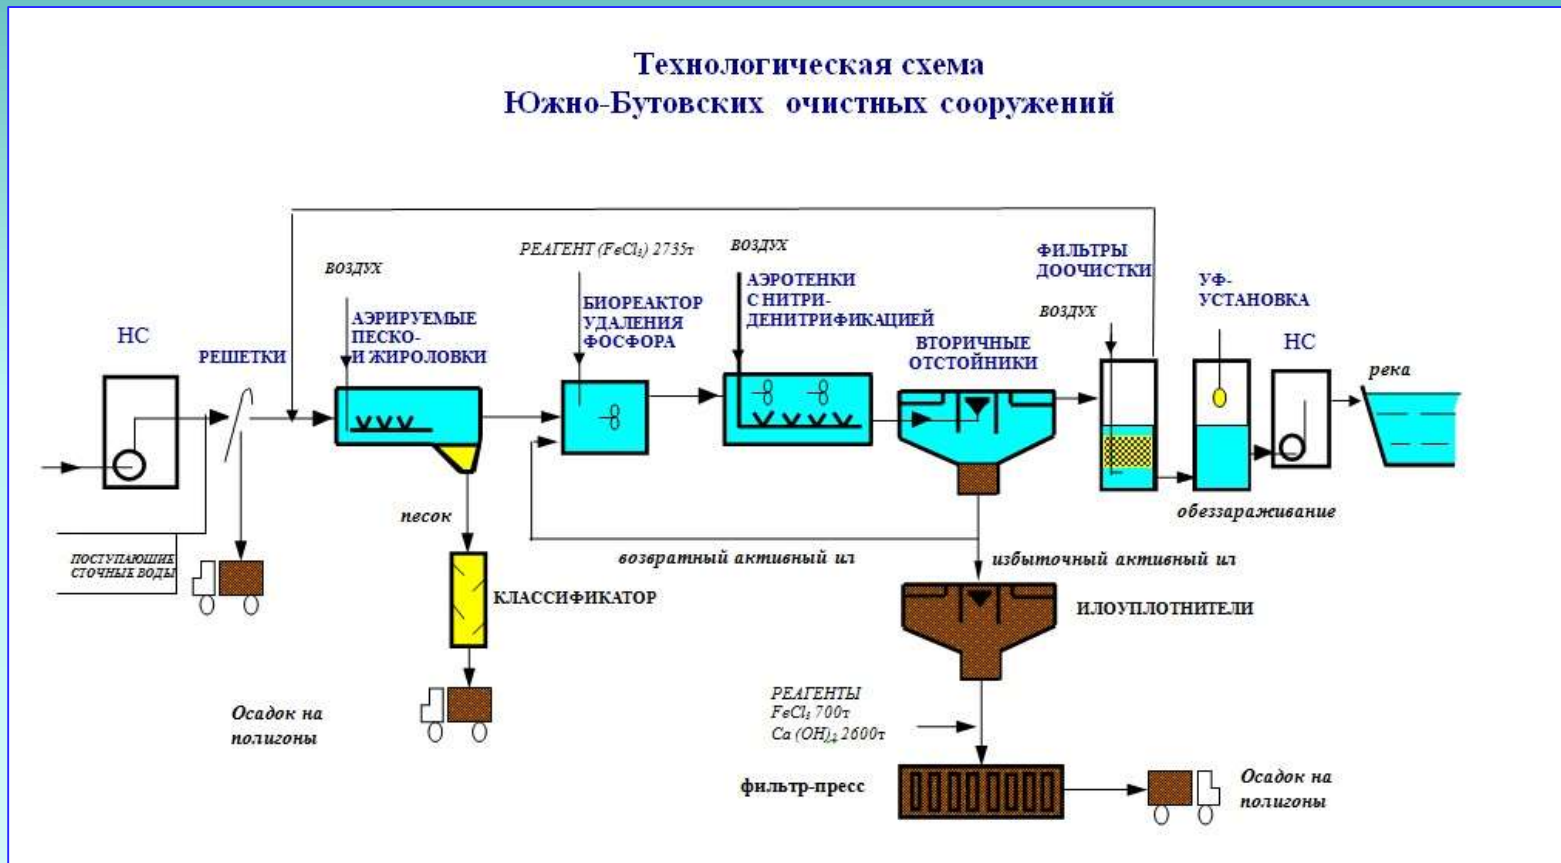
Технологическая схема
Южно-Бутовских очистных сооружений

НС

ПОСТУПАЮЩИЕ СТОЧНЫЕ ВОДЫ

РЕШЕТКИ

ВОЗДУХ

АЭРИРУЕМЫЕ ПЕСКО- И ЖИРОЛОВКИ

песок

КЛАССИФИКАТОР

Осадок на полигоны

РЕАГЕНТ ($FeCl_3$) 2735т

БИОРЕАКТОР УДАЛЕНИЯ ФОСФОРА

ВОЗДУХ

АЭРОТЕНКИ С НИТРИ-ДЕНИТРИФИКАЦИЕЙ

ВТОРИЧНЫЕ ОТСТОЙНИКИ

возвратный активный ил

избыточный активный ил

ИЛОУПЛОТНИТЕЛИ

РЕАГЕНТЫ
$FeCl_3$ 700т
$Ca(OH)_2$ 2600т

фильтр-пресс

Осадок на полигоны

ФИЛЬТРЫ ДООЧИСТКИ

ВОЗДУХ

УФ-УСТАНОВКА

обеззараживание

НС

река